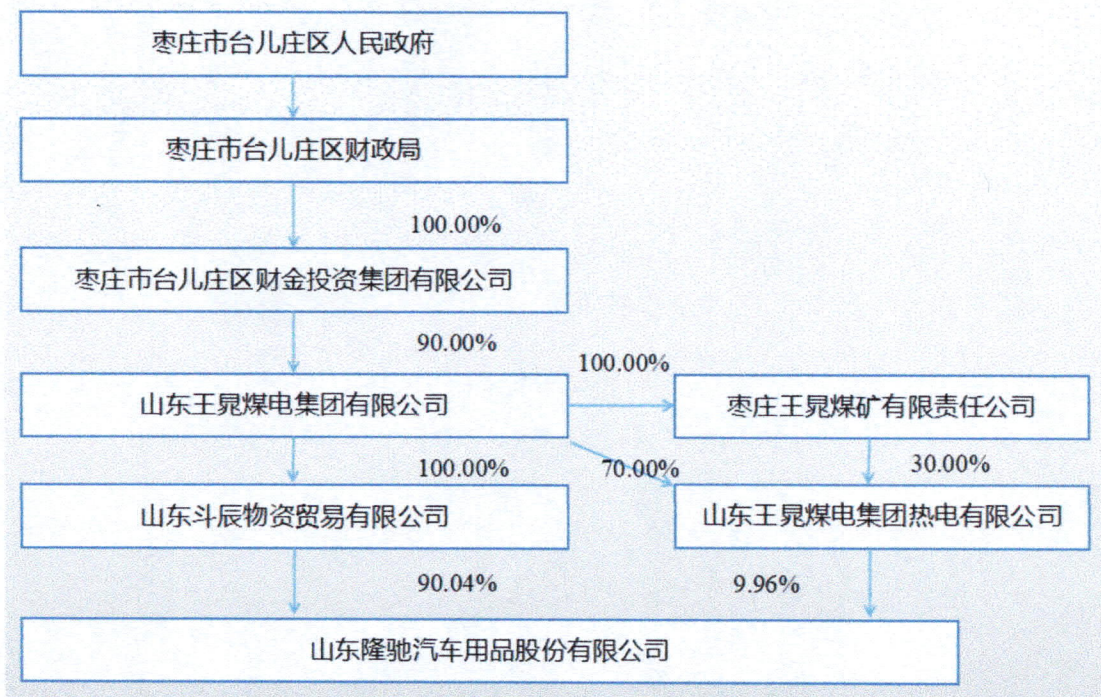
枣庄市台儿庄区人民政府

枣庄市台儿庄区财政局

100.00%

枣庄市台儿庄区财金投资集团有限公司

90.00%

100.00%

山东王晁煤电集团有限公司

枣庄王晁煤矿有限责任公司

100.00%

70.00%

30.00%

山东斗辰物资贸易有限公司

山东王晁煤电集团热电有限公司

90.04%

9.96%

山东隆驰汽车用品股份有限公司